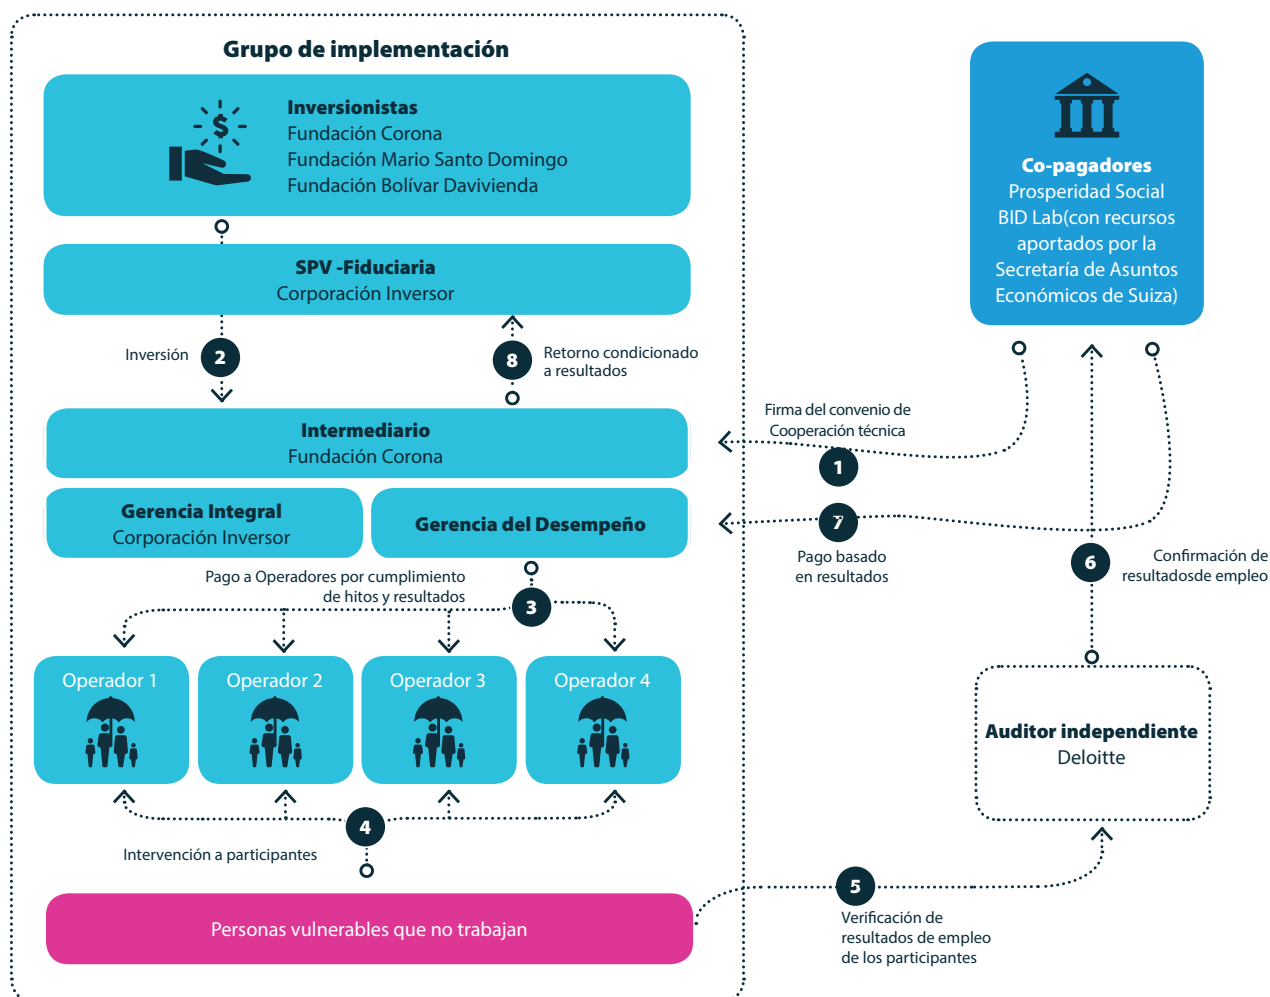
Grupo de implementación

Inversionistas
Fundación Corona
Fundación Mario Santo Domingo
Fundación Bolívar Davivienda

SPV -Fiduciaria
Corporación Inversor

Inversión

2

8

Retorno condicionado a resultados

Intermediario
Fundación Corona

Gerencia Integral
Corporación Inversor

Gerencia del Desempeño

Pago a Operadores por cumplimiento de hitos y resultados

3

Operador 1

Operador 2

Operador 3

Operador 4

4

Intervención a participantes

Personas vulnerables que no trabajan

Co-pagadores
Prosperidad Social
BID Lab(con recursos aportados por la Secretaría de Asuntos Económicos de Suiza)

Firma del convenio de Cooperación técnica

1

7

Pago basado en resultados

6

Confirmación de resultadosde empleo

Auditor independiente
Deloitte

5

Verificación de resultados de empleo de los participantes